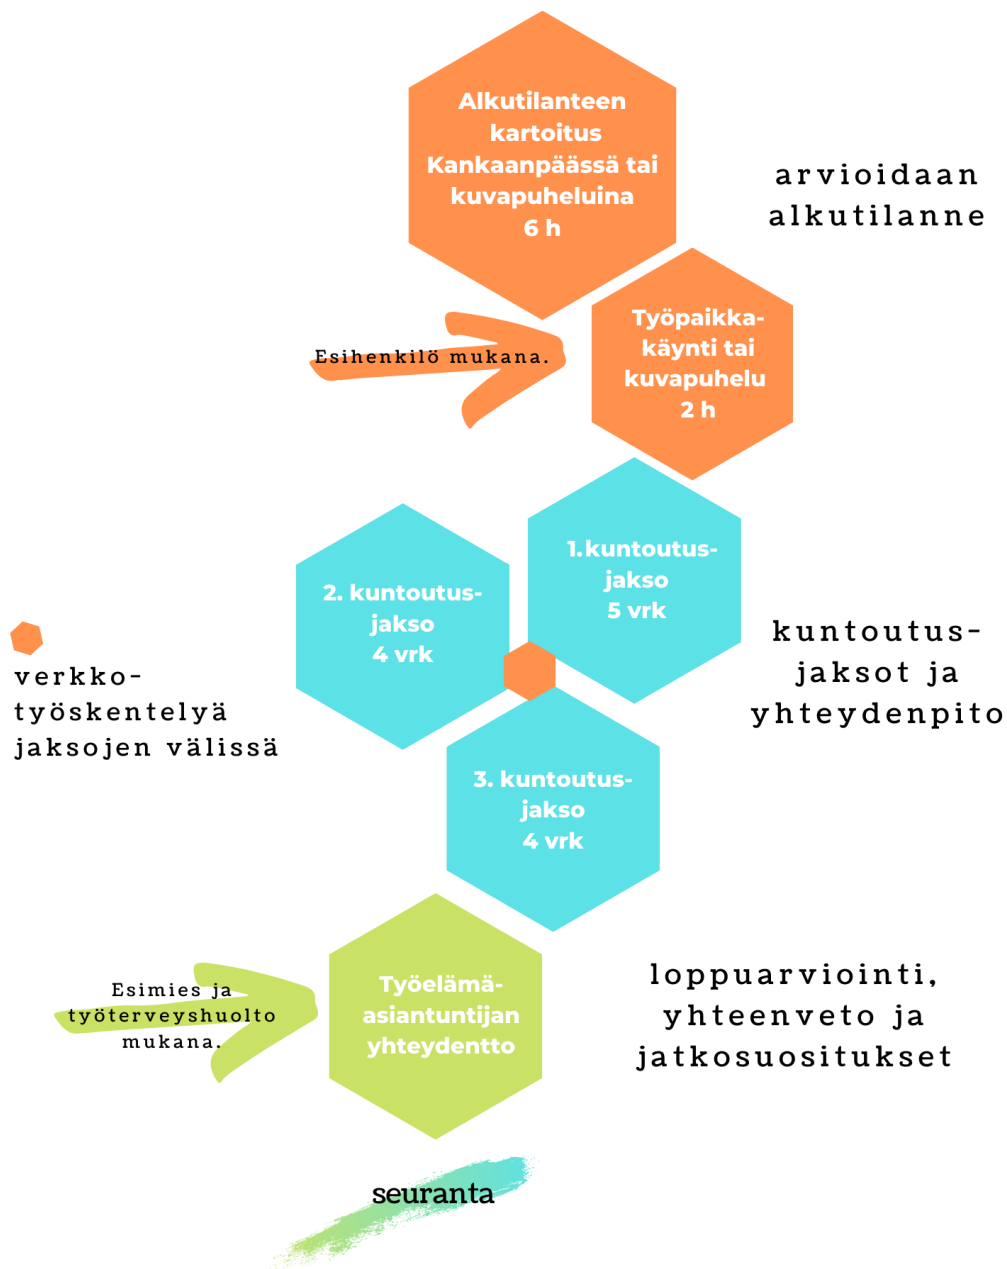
Alkutilanteen kartoitus Kankaanpäässä tai kuvapuheluina 6 h

arvioidaan alkutilanne

Esihenkilö mukana.

Työpaikkakäynti tai kuvapuhelu 2 h

1. kuntoutusjakso 5 vrk

2. kuntoutusjakso 4 vrk

verkkotyöskentelyä jaksojen välissä

kuntoutusjaksot ja yhteydenpito

3. kuntoutusjakso 4 vrk

Esimies ja työterveyshuolto mukana.

Työelämäasiantuntijan yhteydentto

loppuarviointi, yhteenveto ja jatkosuositukset

seuranta